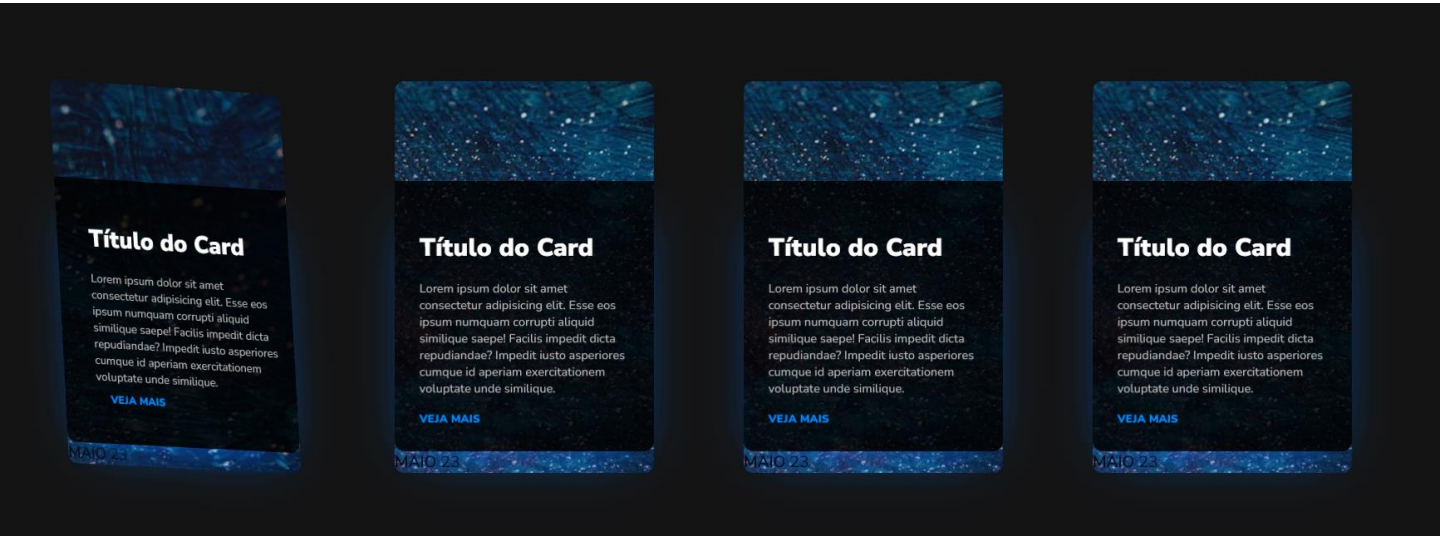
Título do Card

Lorem ipsum dolor sit amet consectetur adipisicing elit. Esse eos ipsum numquam corrupti aliquid similique saepe! Facilis impedit dicta repudiandae? Impedit iusto asperiores cumque id aperiam exercitationem voluptate unde similique.

VEJA MAIS

MAIO 23

Título do Card

Lorem ipsum dolor sit amet consectetur adipisicing elit. Esse eos ipsum numquam corrupti aliquid similique saepe! Facilis impedit dicta repudiandae? Impedit iusto asperiores cumque id aperiam exercitationem voluptate unde similique.

VEJA MAIS

MAIO 23

Título do Card

Lorem ipsum dolor sit amet consectetur adipisicing elit. Esse eos ipsum numquam corrupti aliquid similique saepe! Facilis impedit dicta repudiandae? Impedit iusto asperiores cumque id aperiam exercitationem voluptate unde similique.

VEJA MAIS

MAIO 23

Título do Card

Lorem ipsum dolor sit amet consectetur adipisicing elit. Esse eos ipsum numquam corrupti aliquid similique saepe! Facilis impedit dicta repudiandae? Impedit iusto asperiores cumque id aperiam exercitationem voluptate unde similique.

VEJA MAIS

MAIO 23